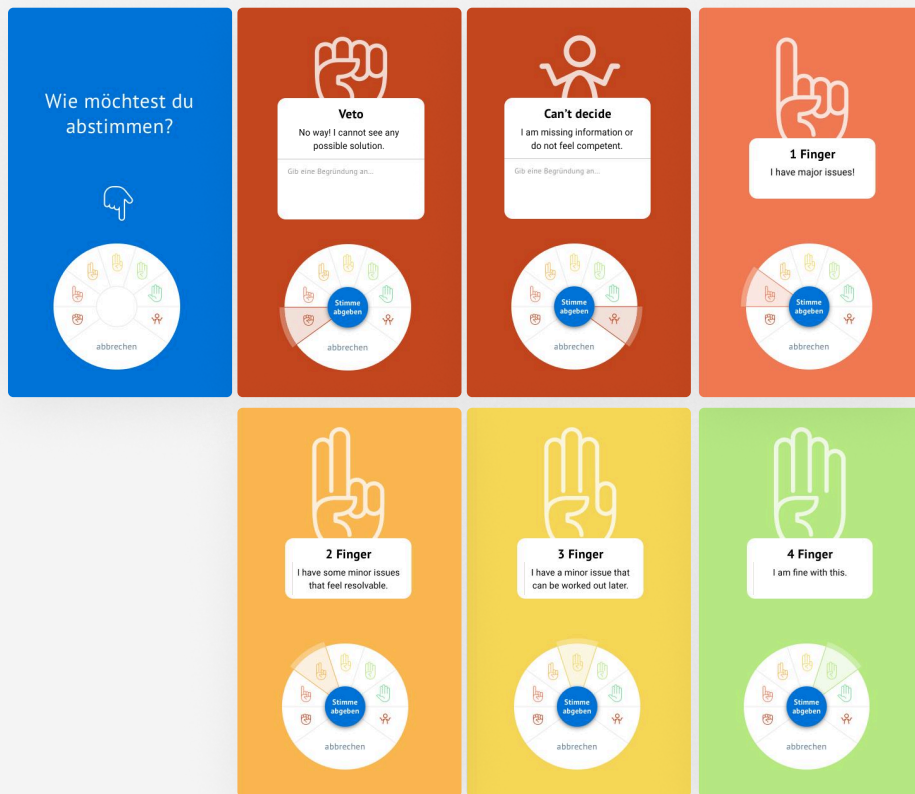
Wie möchtest du abstimmen?

abbrechen

Veto
No way! I cannot see any possible solution.
Gib eine Begründung an...

Stimme abgeben
abbrechen

Can't decide
I am missing information or do not feel competent.
Gib eine Begründung an...

Stimme abgeben
abbrechen

1 Finger
I have major issues!

Stimme abgeben
abbrechen

2 Finger
I have some minor issues that feel resolvable.

Stimme abgeben
abbrechen

3 Finger
I have a minor issue that can be worked out later.

Stimme abgeben
abbrechen

4 Finger
I am fine with this.

Stimme abgeben
abbrechen